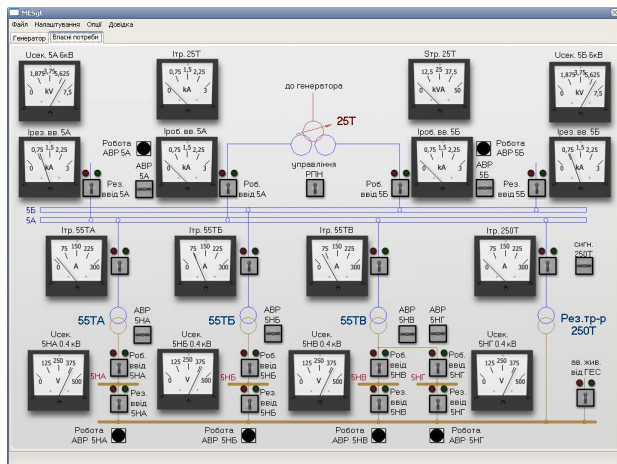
MESgt

Файл Налаштування Опції Довідка

Генератор Власні потреби

Uсек. 5А 6кВ
1,875 3,75 5,625
0 kV 7,5

Ітр. 25Т
0,75 1,5 2,25
0 kA 3

Sтр. 25Т
12,5 25 37,5
0 kVA 50

Uсек. 5Б 6кВ
1,875 3,75 5,625
0 kV 7,5

до генератора

25Т

Ірез. вв. 5А
0,75 1,5 2,25
0 kA 3

Роботa АВР 5А

Іроб. вв. 5А
0,75 1,5 2,25
0 kA 3

Іроб. вв. 5Б
0,75 1,5 2,25
0 kA 3

Роботa АВР 5Б

Ірез. вв. 5Б
0,75 1,5 2,25
0 kA 3

АВР 5А

Рез. ввід 5А

управління РПН

Роб. ввід 5А

Роб. ввід 5Б

АВР 5Б

Рез. ввід 5Б

5Б
5А

Ітр. 55ТА
75 150 225
0 A 300

Ітр. 55ТБ
75 150 225
0 A 300

Ітр. 55ТВ
75 150 225
0 A 300

Ітр. 250Т
75 150 225
0 A 300

сигн. 250Т

55ТА

АВР 5НА

55ТБ

АВР 5НБ

55ТВ

АВР 5НВ

АВР 5НГ

Рез.тр-р 250Т

Uсек. 5НА 0.4кВ
125 250 375
0 V 500

Uсек. 5НБ 0.4кВ
125 250 375
0 V 500

Uсек. 5НВ 0.4кВ
125 250 375
0 V 500

Uсек. 5НГ 0.4кВ
125 250 375
0 V 500

Роб. ввід 5НА

5НА

Рез. ввід 5НА

Роб. ввід 5НБ

5НБ

Рез. ввід 5НБ

Роб. ввід 5НВ

5НВ

Рез. ввід 5НВ

Роб. ввід 5НГ

5НГ

Рез. ввід 5НГ

ав. жив. від ГЕС

Роботa АВР 5НА

Роботa АВР 5НБ

Роботa АВР 5НВ

Роботa АВР 5НГ